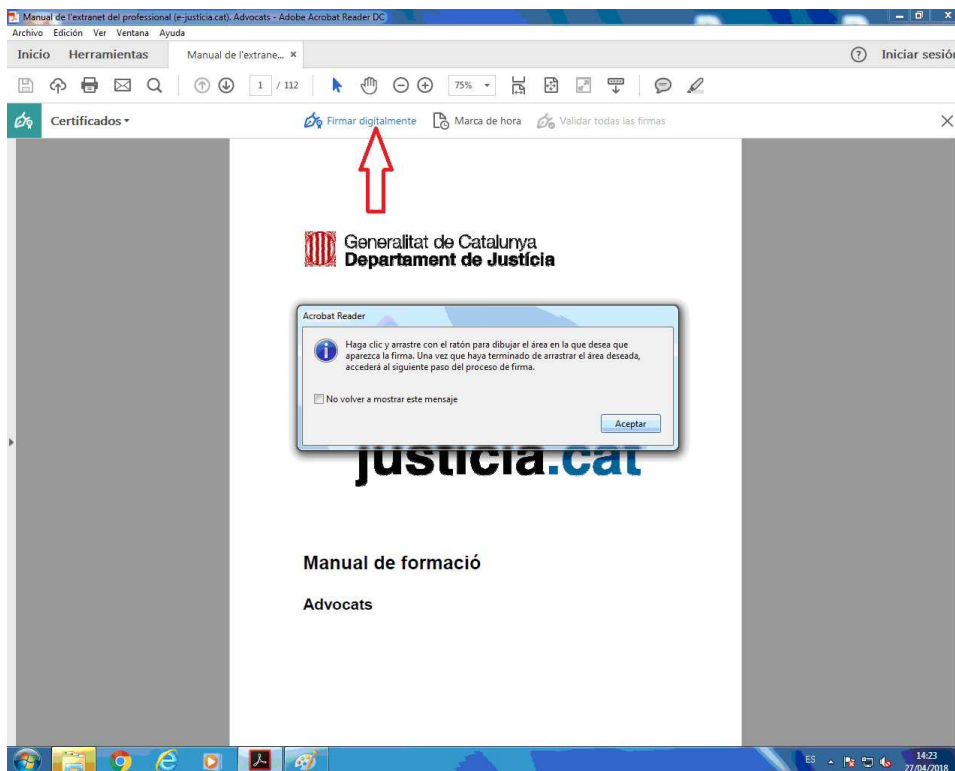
Manual de l'extranet del professional (e-justicia.cat). Advocats - Adobe Acrobat Reader DC

Archivo Edición Ver Ventana Ayuda

Inicio Herramientas Manual de l'extrane... ×

Iniciar sesión

1 / 112

75%

Certificados

Firmar digitalmente

Marca de hora

Validar todas las firmas

Generalitat de Catalunya
Departament de Justícia

Acrobat Reader

Haga clic y arrastre con el ratón para dibujar el área en la que desea que aparezca la firma. Una vez que haya terminado de arrastrar el área deseada, accederá al siguiente paso del proceso de firma.

No volver a mostrar este mensaje

Aceptar

justicia.cat

Manual de formació

Advocats

ES

14:23
27/04/2018